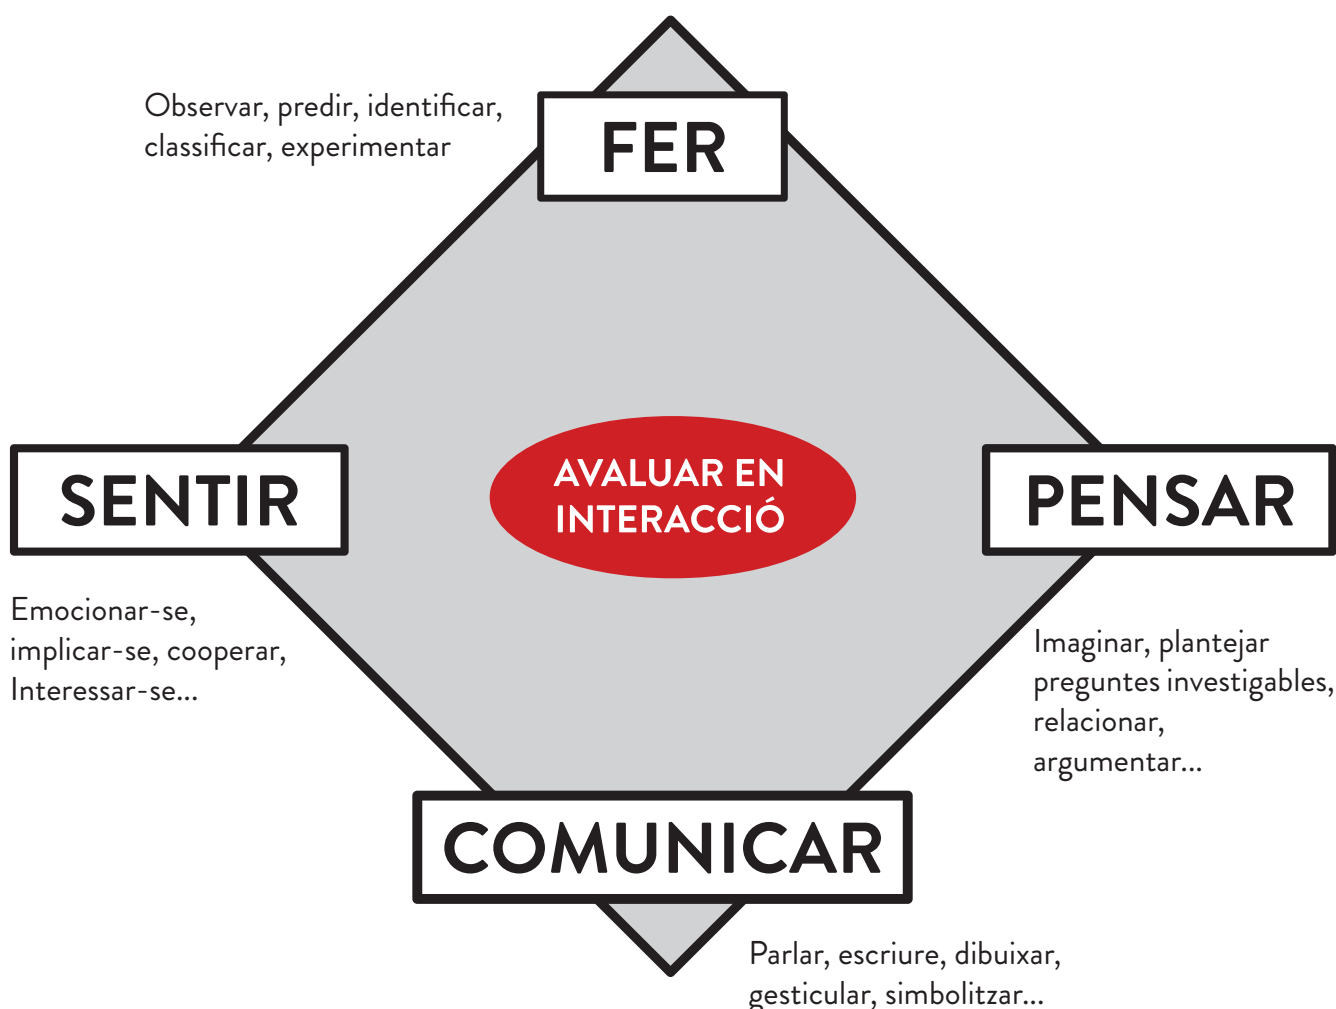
Observar, predir, identificar, classificar, experimentar

FER

SENTIR

AVALUAR EN INTERACCIÓ

PENSAR

Emocionar-se, implicar-se, cooperar, Interessar-se...

Imaginar, plantejar preguntes investigables, relacionar, argumentar...

COMUNICAR

Parlar, escriure, dibuixar, gesticular, simbolitzar...